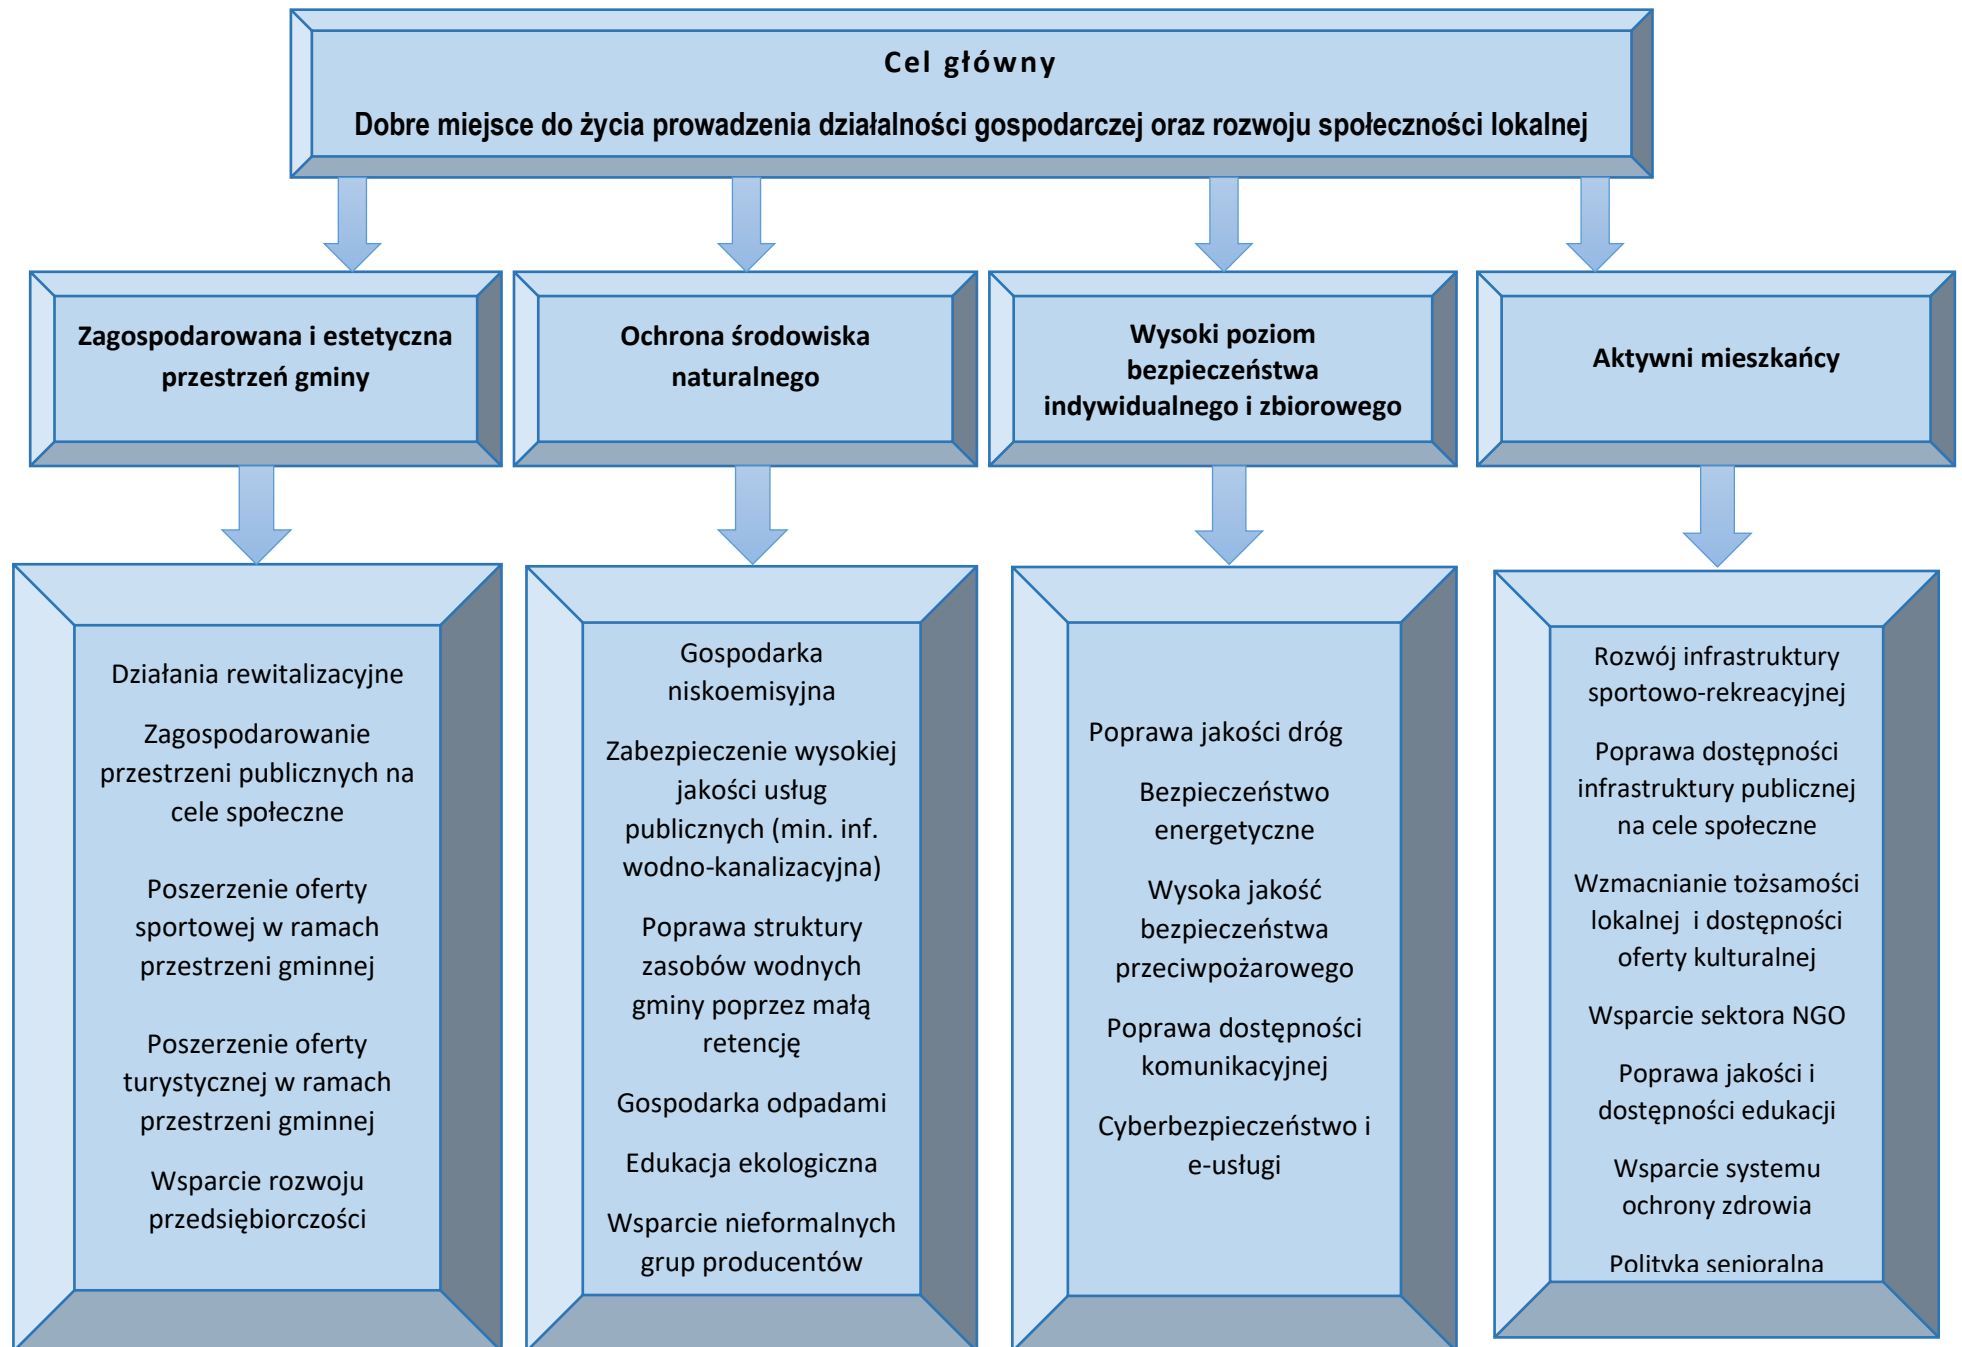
Cel główny

Dobre miejsce do życia prowadzenia działalności gospodarczej oraz rozwoju społeczności lokalnej

Zagospodarowana i estetyczna przestrzeń gminy

Ochrona środowiska naturalnego

Wysoki poziom bezpieczeństwa indywidualnego i zbiorowego

Aktywni mieszkańcy

Działania rewitalizacyjne

Zagospodarowanie przestrzeni publicznych na cele społeczne

Poszerzenie oferty sportowej w ramach przestrzeni gminnej

Poszerzenie oferty turystycznej w ramach przestrzeni gminnej

Wsparcie rozwoju przedsiębiorczości

Gospodarka niskoemisyjna

Zabezpieczenie wysokiej jakości usług publicznych (min. inf. wodno-kanalizacyjna)

Poprawa struktury zasobów wodnych gminy poprzez małą retencję

Gospodarka odpadami

Edukacja ekologiczna

Wsparcie nieformalnych grup producentów

Poprawa jakości dróg

Bezpieczeństwo energetyczne

Wysoka jakość bezpieczeństwa przeciwpożarowego

Poprawa dostępności komunikacyjnej

Cyberbezpieczeństwo i e-usługi

Rozwój infrastruktury sportowo-rekreacyjnej

Poprawa dostępności infrastruktury publicznej na cele społeczne

Wzmacnianie tożsamości lokalnej i dostępności oferty kulturalnej

Wsparcie sektora NGO

Poprawa jakości i dostępności edukacji

Wsparcie systemu ochrony zdrowia

Politvka senioralna